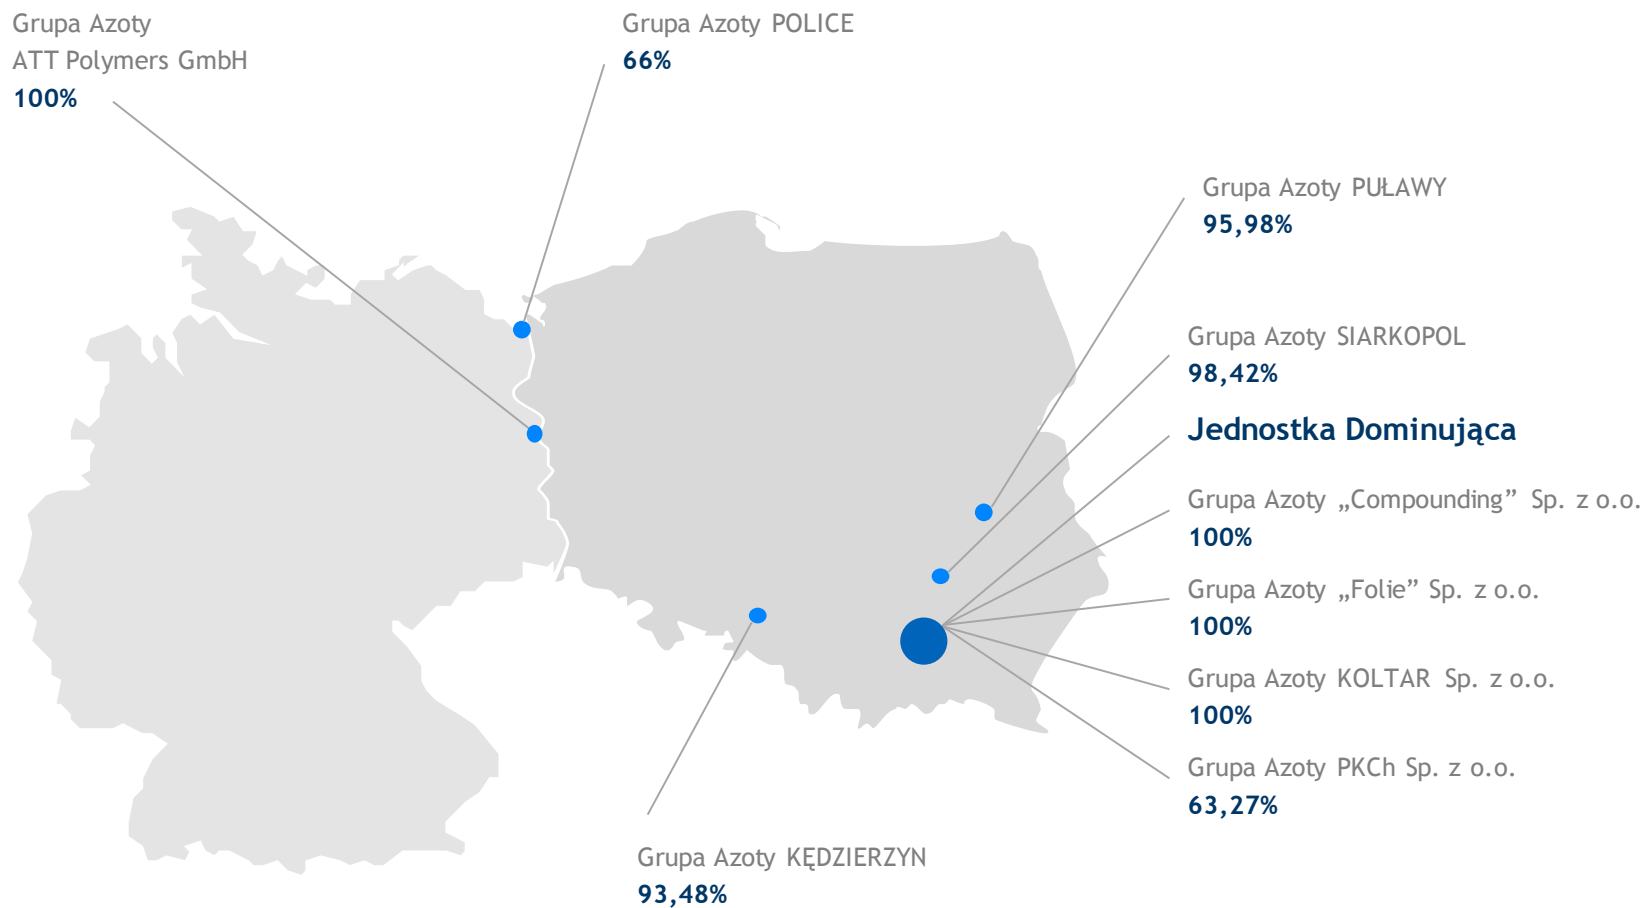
Grupa Azoty
ATT Polymers GmbH
100%

Grupa Azoty POLICE
66%

Grupa Azoty PUŁAWY
95,98%

Grupa Azoty SIARKOPOL
98,42%

Jednostka Dominująca

Grupa Azoty „Compounding” Sp. z o.o.
100%

Grupa Azoty „Folie” Sp. z o.o.
100%

Grupa Azoty KOLTAR Sp. z o.o.
100%

Grupa Azoty PKCh Sp. z o.o.
63,27%

Grupa Azoty KĘDZIERZYN
93,48%